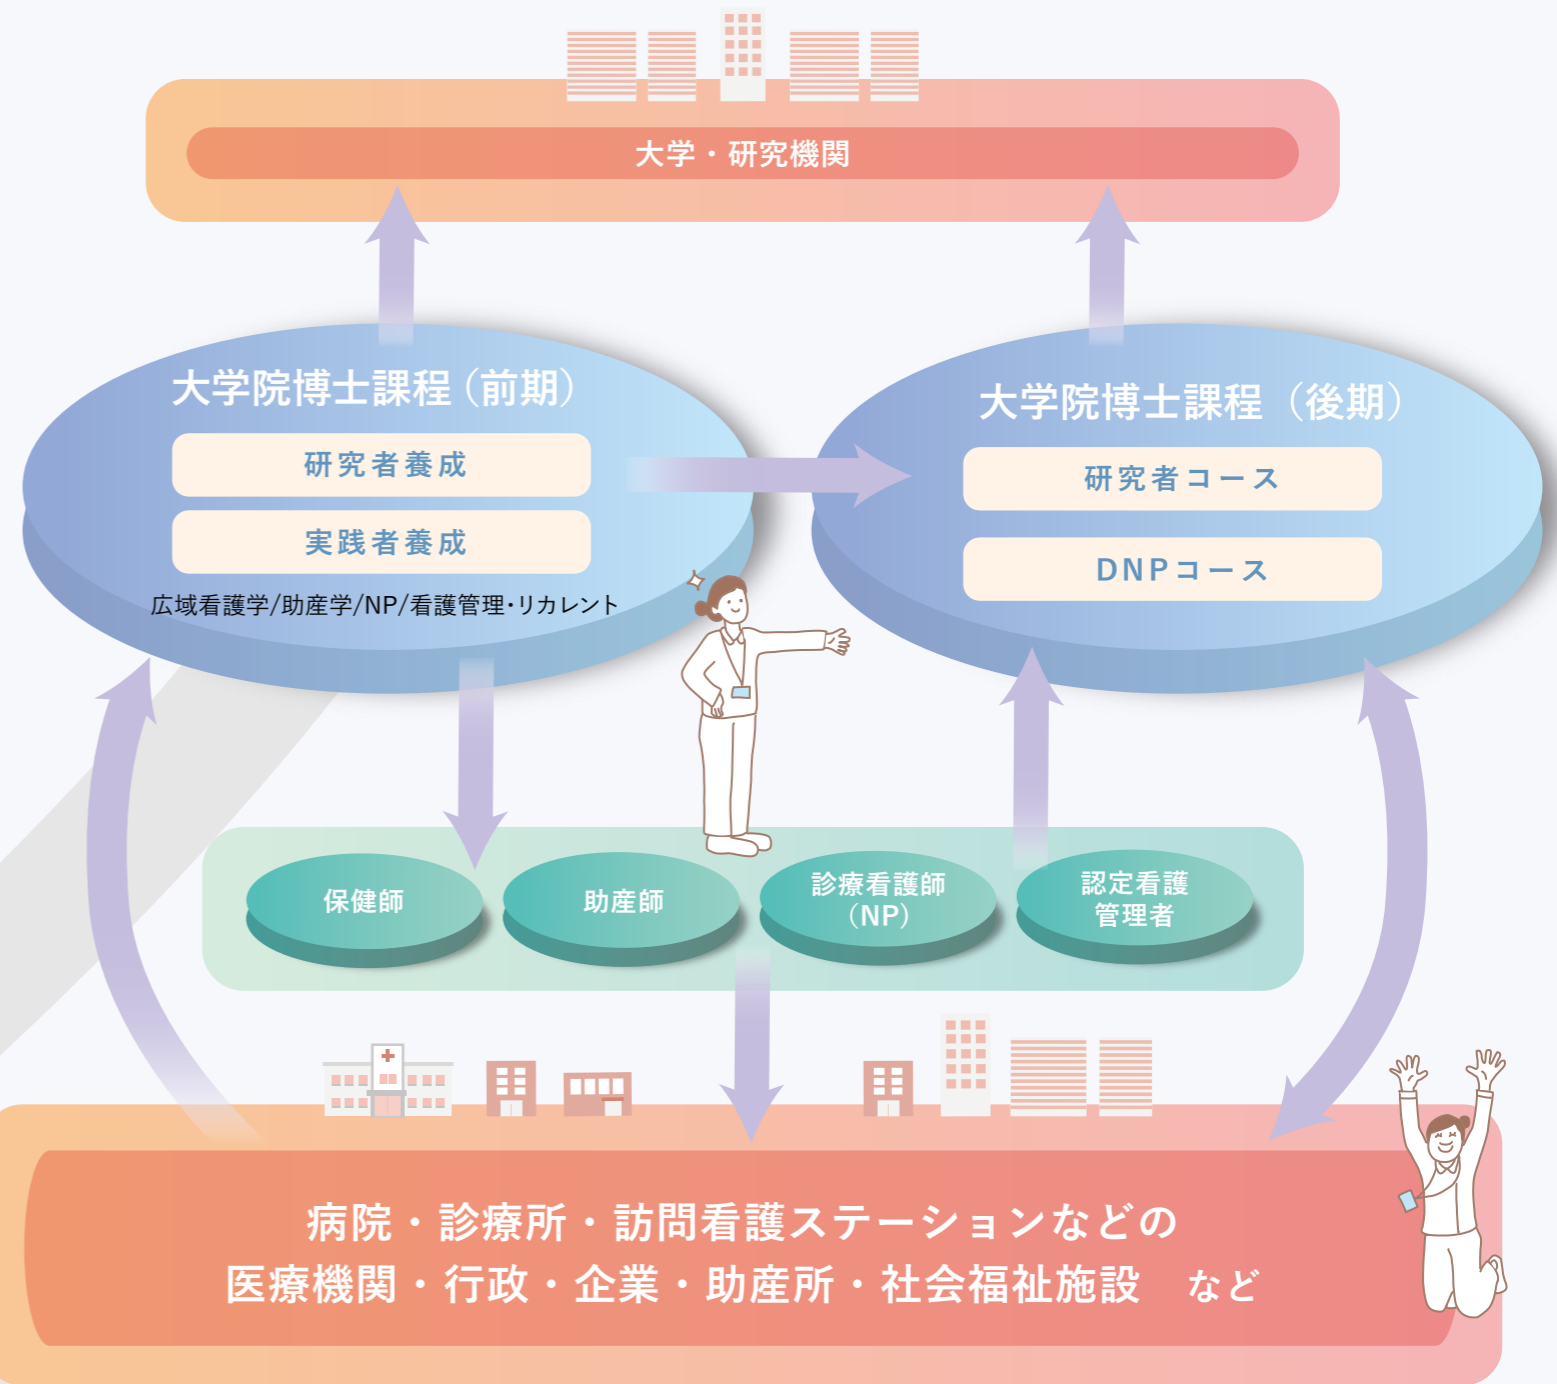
大学・研究機関

大学院博士課程（前期）

研究者養成

実践者養成

広域看護学/助産学/NP/看護管理・リカレント

大学院博士課程（後期）

研究者コース

DNPコース

保健師

助産師

診療看護師（NP）

認定看護管理者

病院・診療所・訪問看護ステーションなどの
医療機関・行政・企業・助産所・社会福祉施設　など